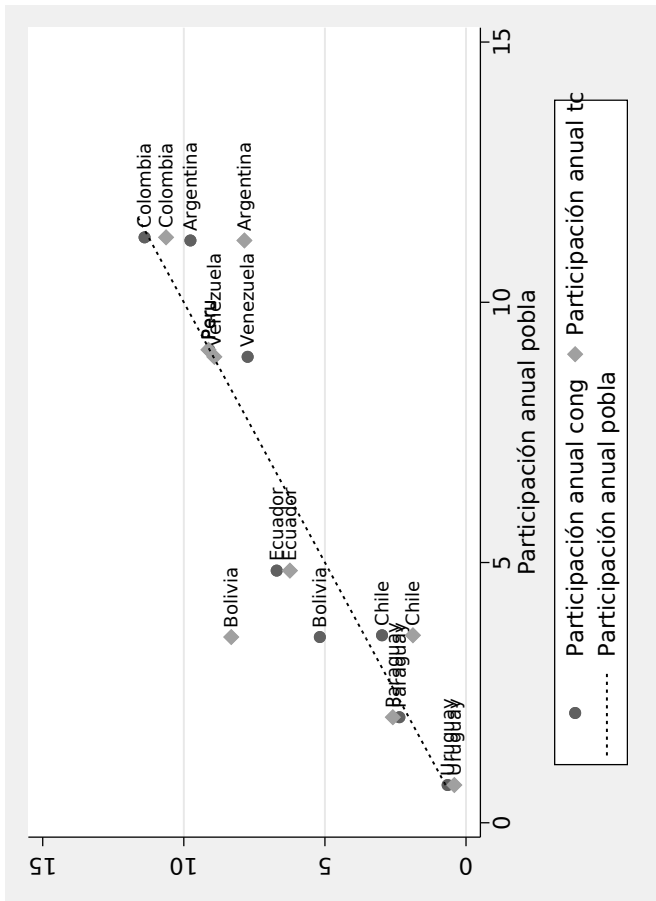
15
10
5
0
0
5
10
15
Participación anual pobla
Colombia
Colombia
Argentina
Argentina
Peru
Venezuela
Venezuela
Ecuador
Ecuador
Bolivia
Bolivia
Chile
Chile
Paraguay
Paraguay
Uruguay
Uruguay
Participación anual cong
Participación anual to
Participación anual pobla